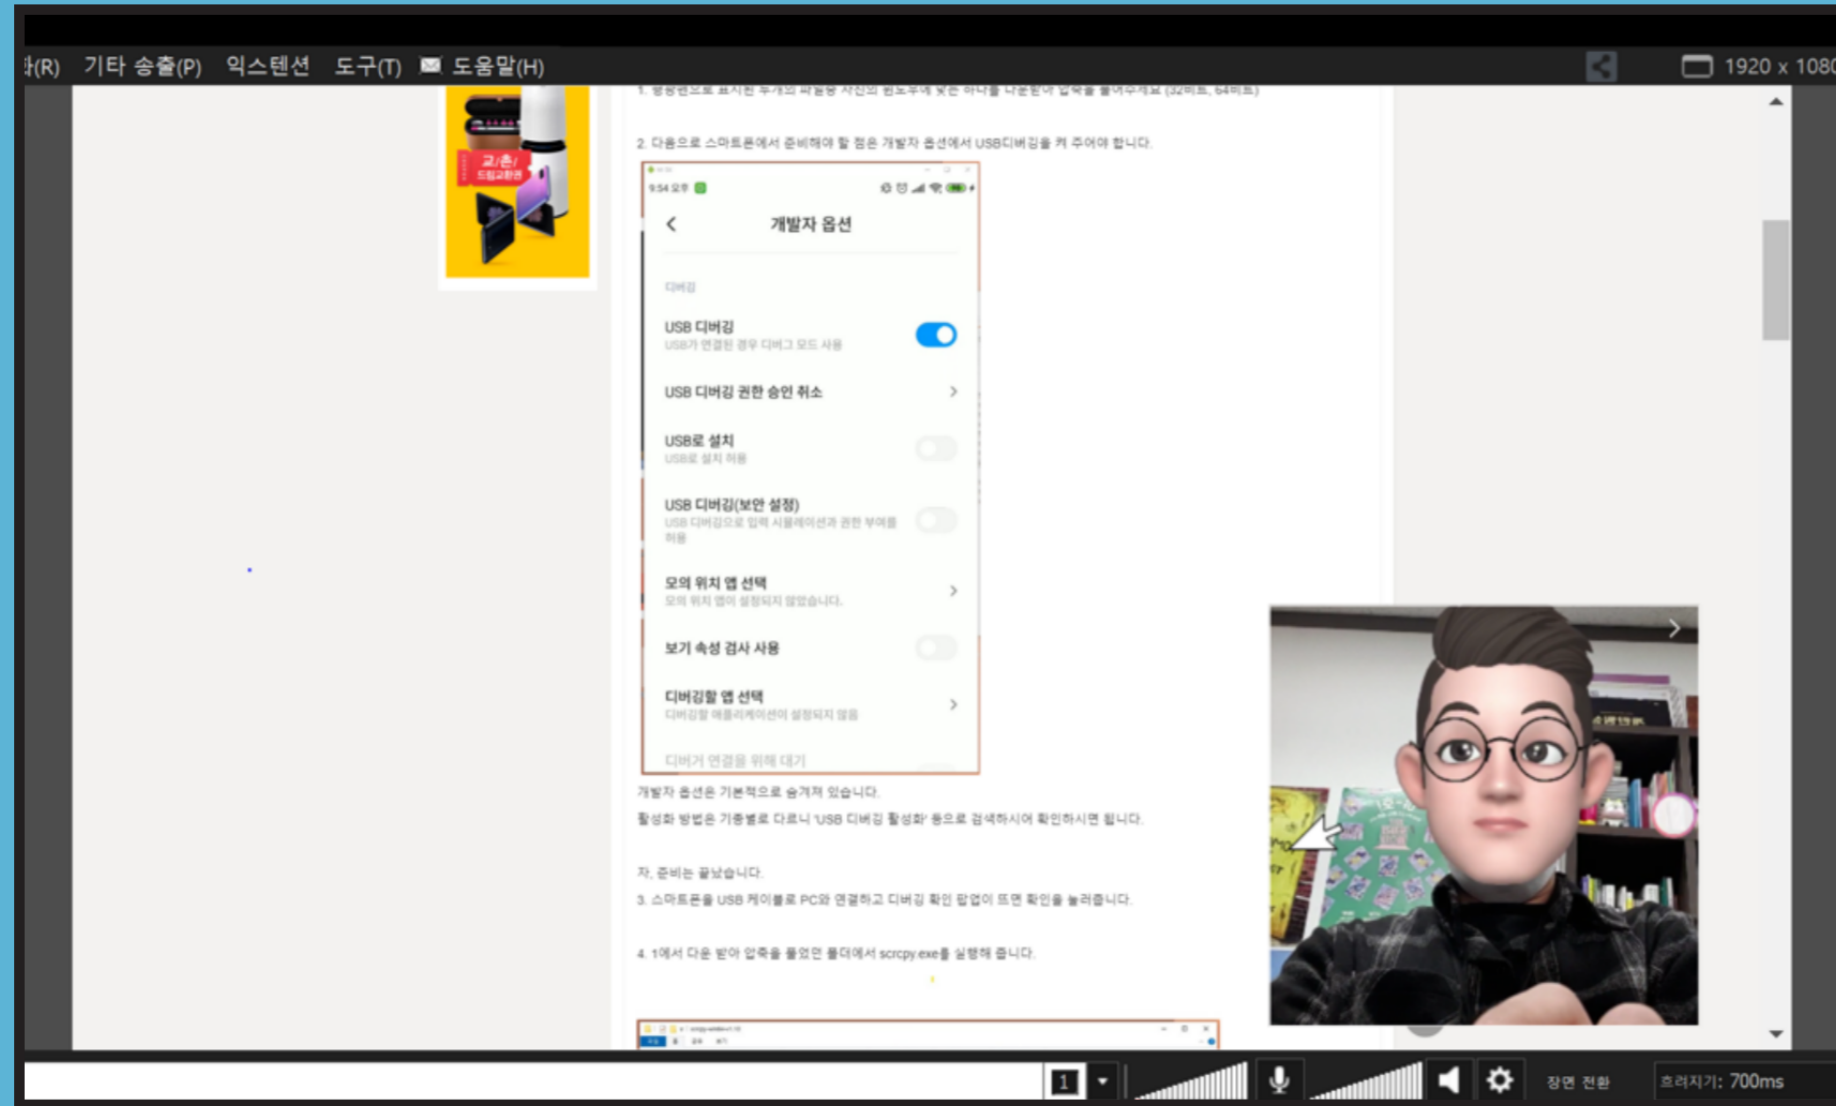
라(R) 기타 송출(P) 익스텐션 도구(T) 도움말(H)

1920 x 1080

교/촌/ 드림교환권

1. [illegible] (32비트, 64비트)

2. 다음으로 스마트폰에서 준비해야 할 점은 개발자 옵션에서 USB디버깅을 켜 주어야 합니다.

9:54 오후

개발자 옵션

디버깅

USB 디버깅
USB가 연결된 경우 디버그 모드 사용

USB 디버깅 권한 승인 취소

USB로 설치
USB로 설치 허용

USB 디버깅(보안 설정)
USB 디버깅으로 입력 시뮬레이션과 권한 부여를 허용

모의 위치 앱 선택
모의 위치 앱이 설정되지 않았습니다.

보기 속성 검사 사용

디버깅할 앱 선택
디버깅할 애플리케이션이 설정되지 않음

디버거 연결을 위해 대기

개발자 옵션은 기본적으로 숨겨져 있습니다.
활성화 방법은 기종별로 다르니 'USB 디버깅 활성화' 등으로 검색하시어 확인하시면 됩니다.

자, 준비는 끝났습니다.
3. 스마트폰을 USB 케이블로 PC와 연결하고 디버깅 확인 팝업이 뜨면 확인을 눌러줍니다.

4. 1에서 다운 받아 압축을 풀었던 폴더에서 scrcpy.exe를 실행해 줍니다.

1

장면 전환

흐려지기: 700ms